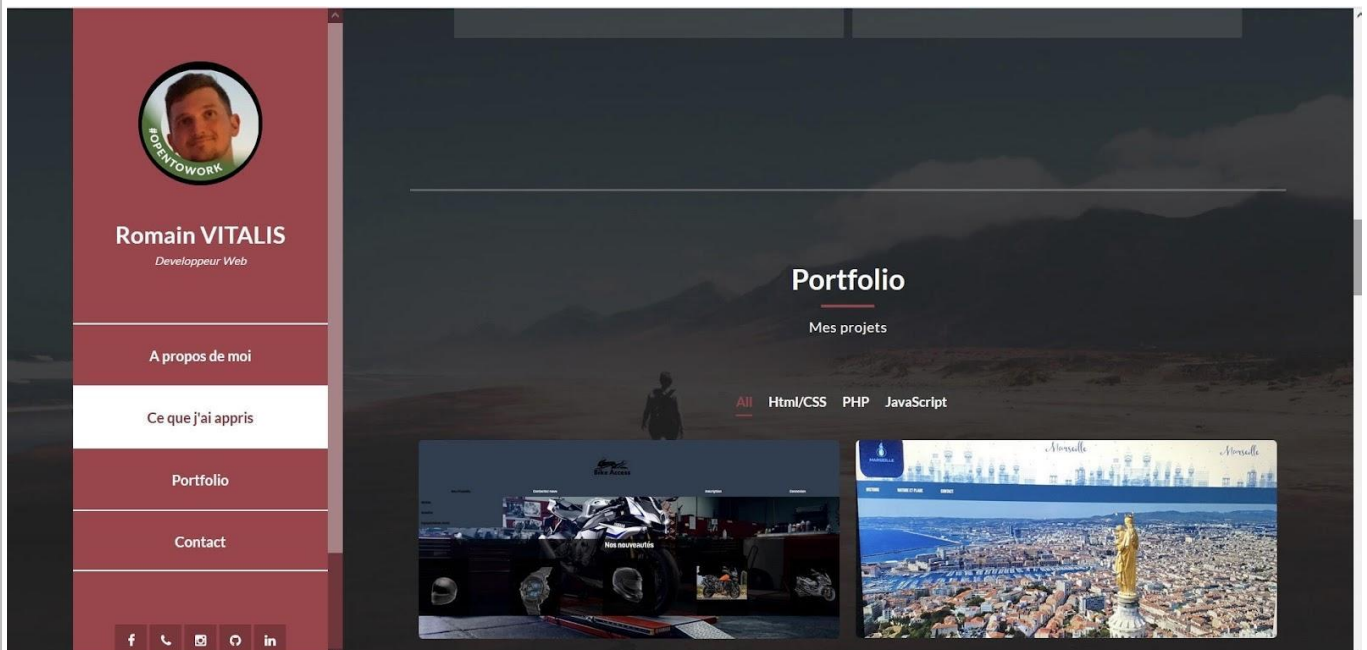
#OPENTOWORK

Romain VITALIS

Developpeur Web

A propos de moi

Ce que j'ai appris

Portfolio

Contact

f in

Portfolio

Mes projets

All Html/CSS PHP JavaScript

Bike Access

Nos nouveautés

Marseille Marseille

MARSEILLE